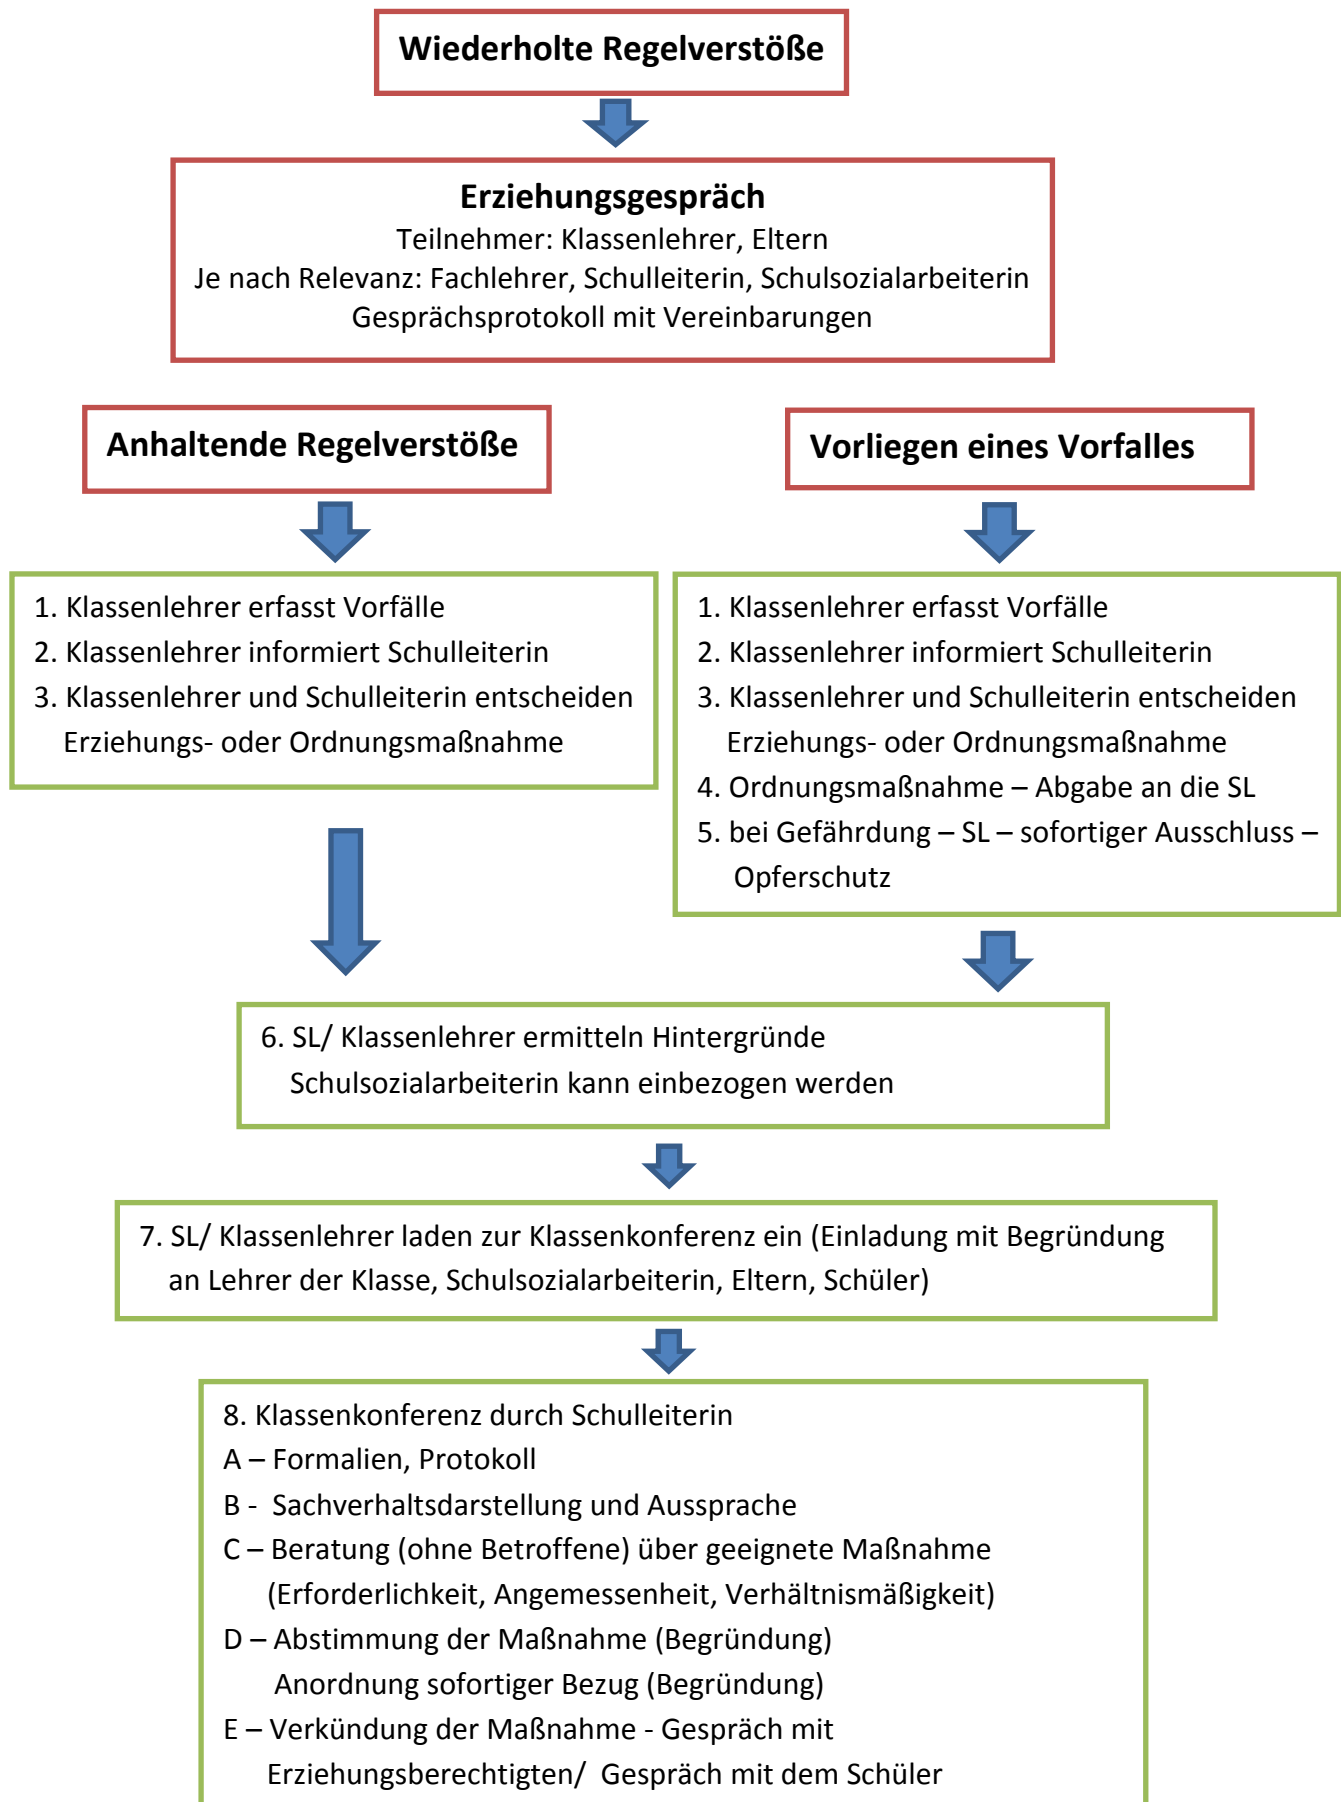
Wiederholte Regelverstöße

Erziehungsgespräch
Teilnehmer: Klassenlehrer, Eltern
Je nach Relevanz: Fachlehrer, Schulleiterin, Schulsozialarbeiterin
Gesprächsprotokoll mit Vereinbarungen

Anhaltende Regelverstöße

1. Klassenlehrer erfasst Vorfälle
2. Klassenlehrer informiert Schulleiterin
3. Klassenlehrer und Schulleiterin entscheiden Erziehungs- oder Ordnungsmaßnahme

Vorliegen eines Vorfalles

1. Klassenlehrer erfasst Vorfälle
2. Klassenlehrer informiert Schulleiterin
3. Klassenlehrer und Schulleiterin entscheiden Erziehungs- oder Ordnungsmaßnahme
4. Ordnungsmaßnahme – Abgabe an die SL
5. bei Gefährdung – SL – sofortiger Ausschluss – Opferschutz

6. SL/ Klassenlehrer ermitteln Hintergründe
Schulsozialarbeiterin kann einbezogen werden

7. SL/ Klassenlehrer laden zur Klassenkonferenz ein (Einladung mit Begründung an Lehrer der Klasse, Schulsozialarbeiterin, Eltern, Schüler)

8. Klassenkonferenz durch Schulleiterin
A – Formalien, Protokoll
B - Sachverhaltsdarstellung und Aussprache
C – Beratung (ohne Betroffene) über geeignete Maßnahme
(Erforderlichkeit, Angemessenheit, Verhältnismäßigkeit)
D – Abstimmung der Maßnahme (Begründung)
Anordnung sofortiger Bezug (Begründung)
E – Verkündung der Maßnahme - Gespräch mit Erziehungsberechtigten/ Gespräch mit dem Schüler